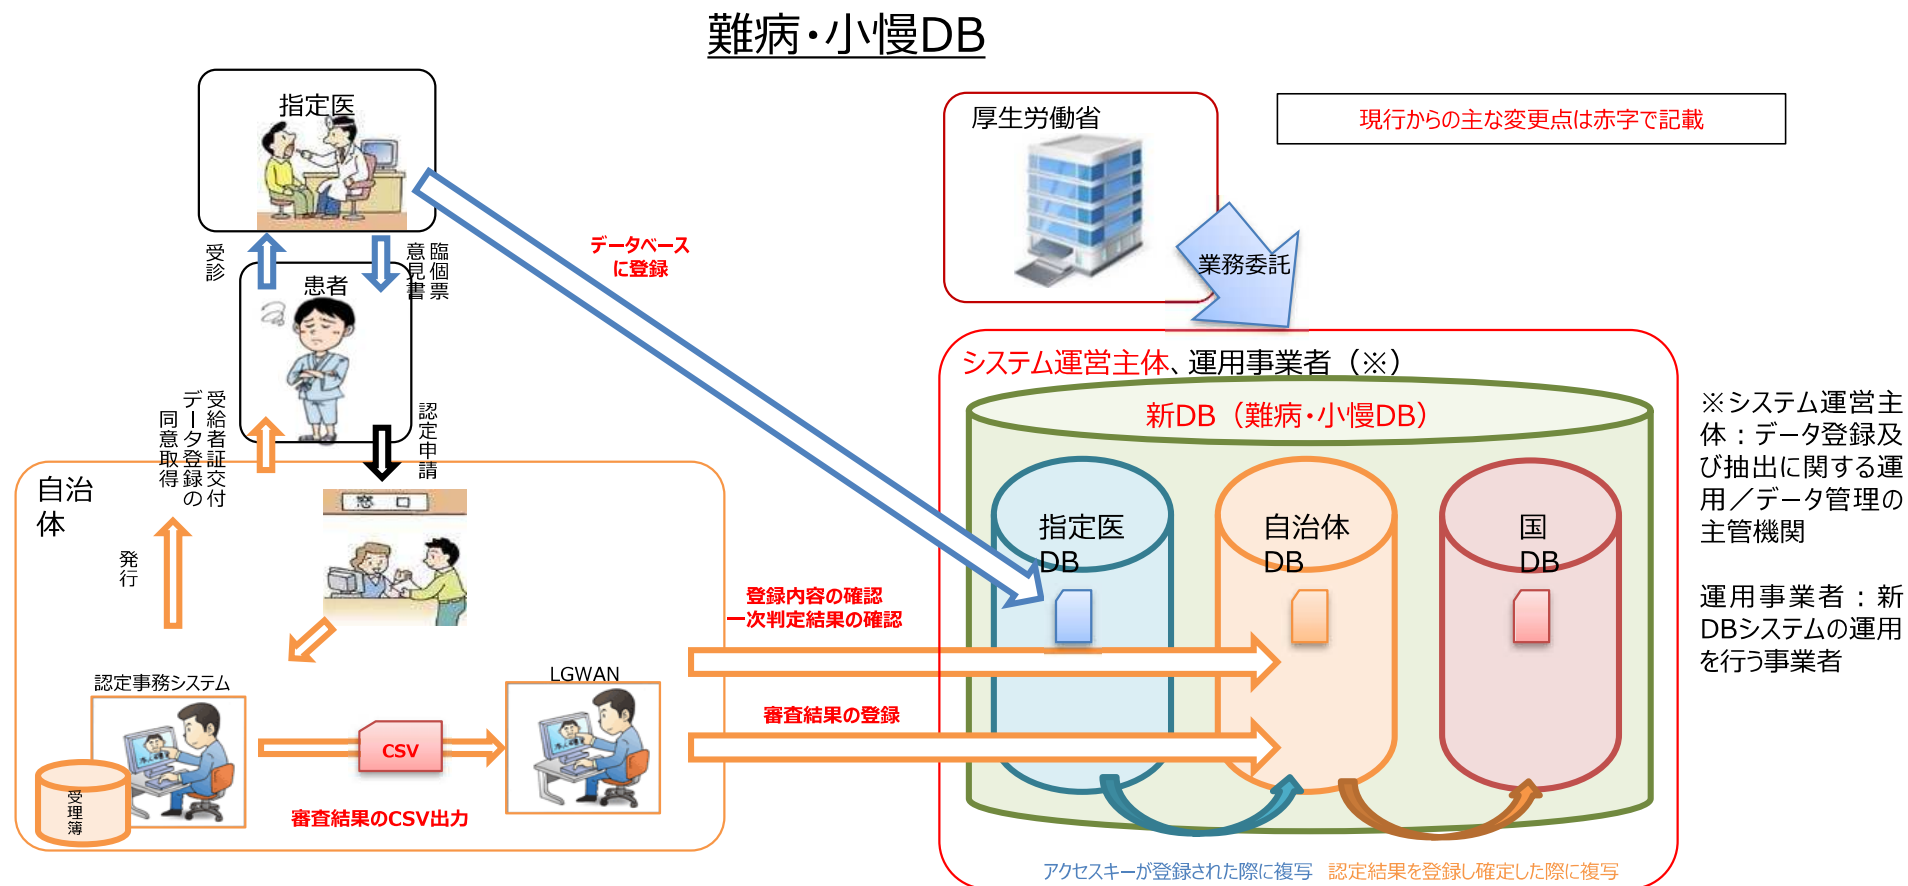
難病・小慢DB

指定医

厚生労働省

現行からの主な変更点は赤字で記載

受診

臨個票

意見書

データベースに登録

業務委託

患者

システム運営主体、運用事業者（※）

新DB（難病・小慢DB）

受給者証交付

データ登録の同意取得

認定申請

※システム運営主体：データ登録及び抽出に関する運用／データ管理の主管機関

運用事業者：新DBシステムの運用を行う事業者

自治体

窓口

発行

指定医DB

自治体DB

国DB

登録内容の確認
一次判定結果の確認

認定事務システム

LGWAN

審査結果の登録

CSV

受理簿

審査結果のCSV出力

アクセスキーが登録された際に複写　認定結果を登録し確定した際に複写